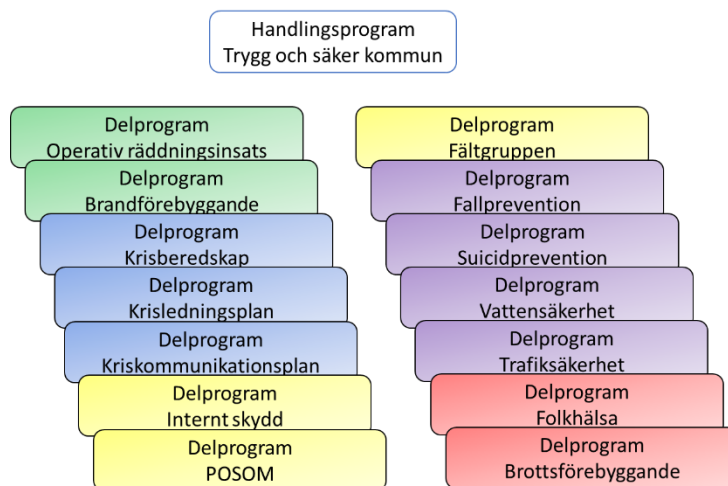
Handlingsprogram
Trygg och säker kommun

Delprogram
Operativ räddningsinsats

Delprogram
Brandförebyggande

Delprogram
Krisberedskap

Delprogram
Krisledningsplan

Delprogram
Kriskommunikationsplan

Delprogram
Internt skydd

Delprogram
POSOM

Delprogram
Fältgruppen

Delprogram
Fallprevention

Delprogram
Suicidprevention

Delprogram
Vattensäkerhet

Delprogram
Trafiksäkerhet

Delprogram
Folkhälsa

Delprogram
Brottsförebyggande